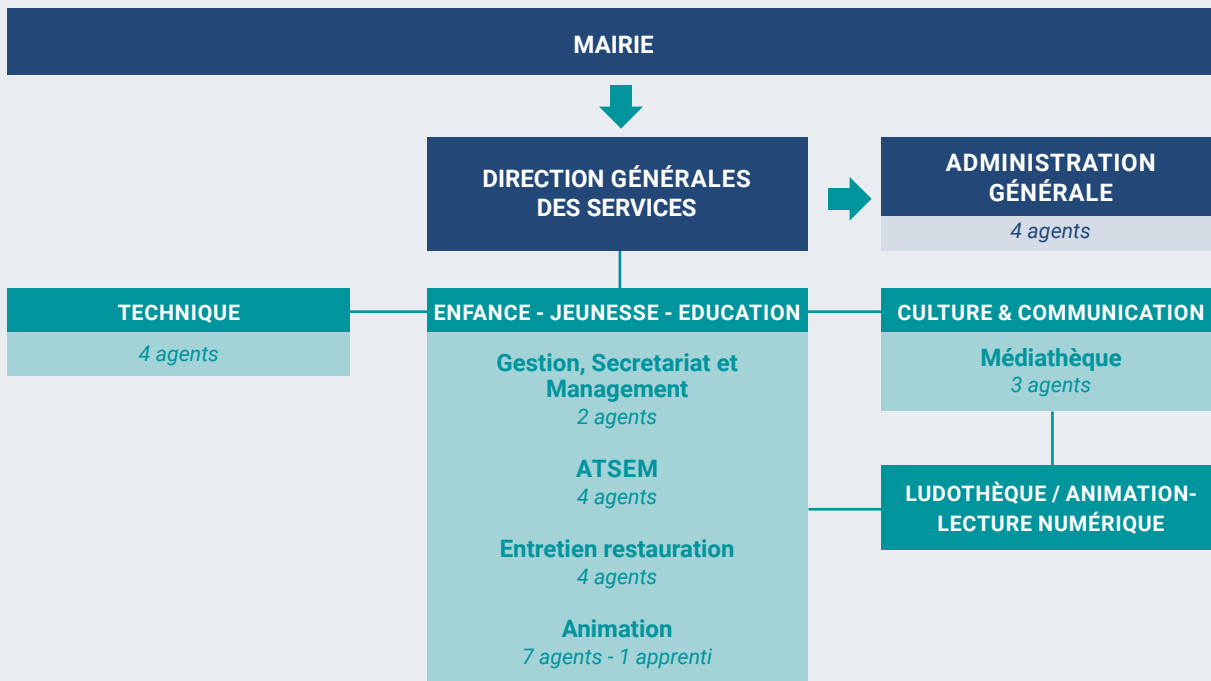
MAIRIE

DIRECTION GÉNÉRALES DES SERVICES

ADMINISTRATION GÉNÉRALE
4 agents

TECHNIQUE
4 agents

ENFANCE - JEUNESSE - EDUCATION

Gestion, Secretariat et Management
2 agents

ATSEM
4 agents

Entretien restauration
4 agents

Animation
7 agents - 1 apprenti

CULTURE & COMMUNICATION

Médiathèque
3 agents

LUDOTHÈQUE / ANIMATION-LECTURE NUMÉRIQUE